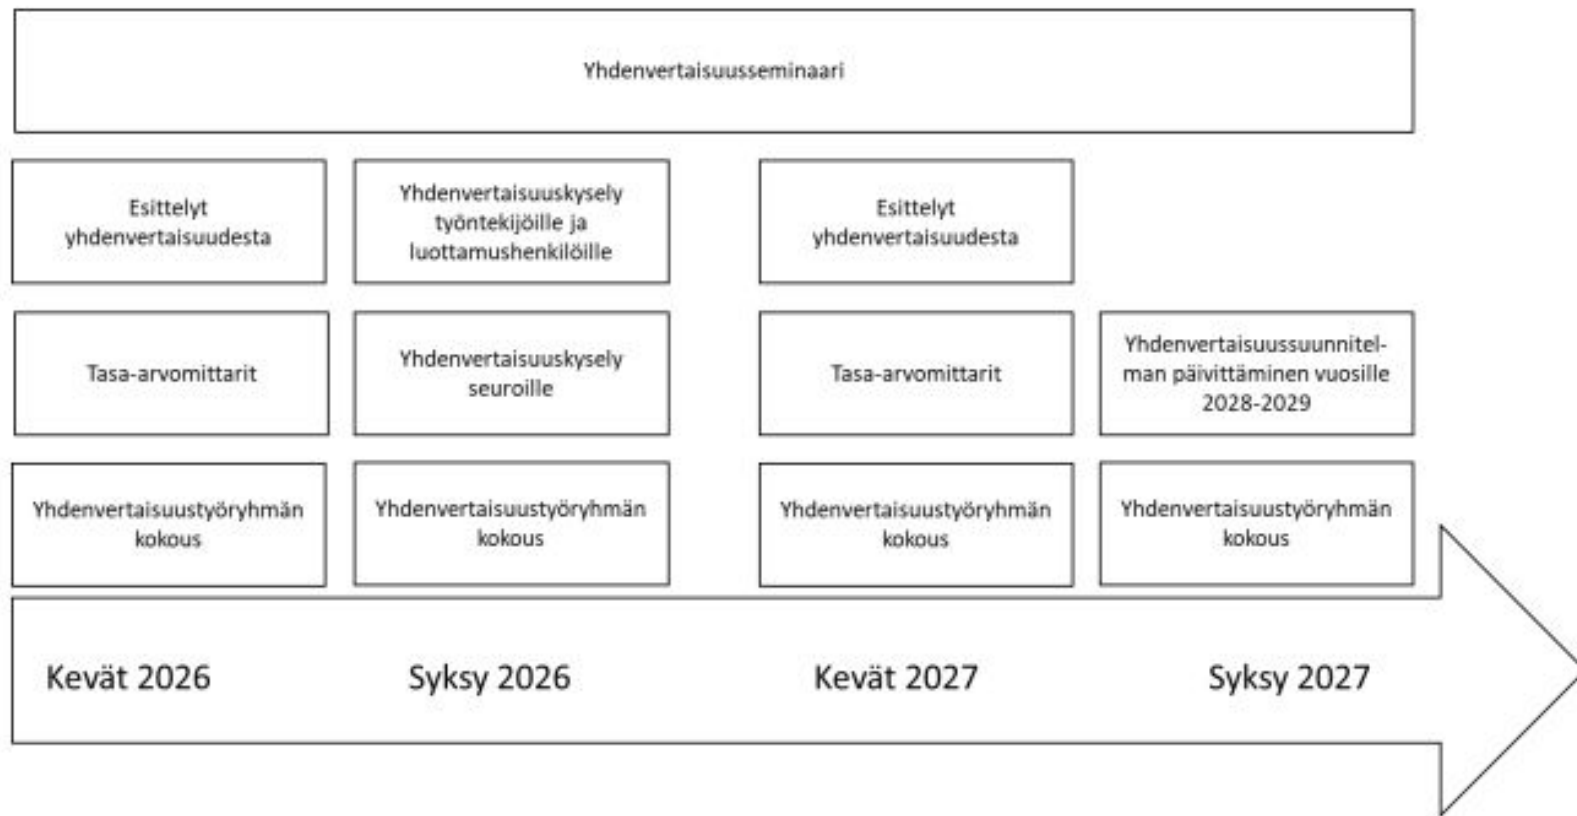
Yhdenvertaisuusseminaari

Esittelyt yhdenvertaisuudesta

Yhdenvertaisuuskysely työntekijöille ja luottamushenkilöille

Esittelyt yhdenvertaisuudesta

Tasa-arvomittarit

Yhdenvertaisuuskysely seuroille

Tasa-arvomittarit

Yhdenvertaisuussuunnitelman päivittäminen vuosille 2028-2029

Yhdenvertaisuustyöryhmän kokous

Yhdenvertaisuustyöryhmän kokous

Yhdenvertaisuustyöryhmän kokous

Yhdenvertaisuustyöryhmän kokous

Kevät 2026

Syksy 2026

Kevät 2027

Syksy 2027